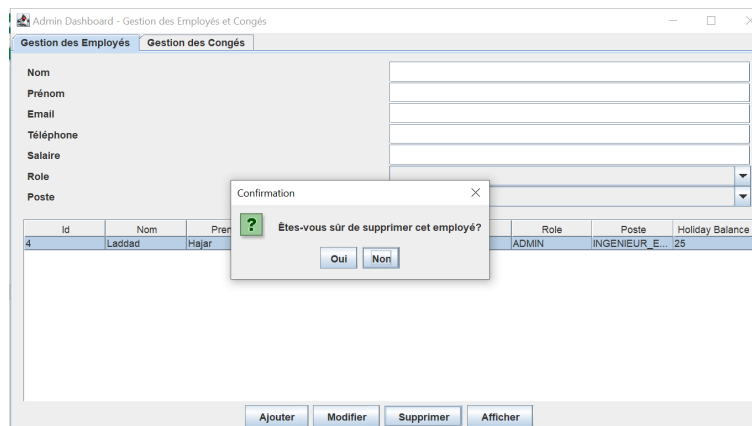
Admin Dashboard - Gestion des Employés et Congés

Gestion des Employés | Gestion des Congés

Nom
Prénom
Email
Téléphone
Salaire
Role
Poste

| Id | Nom | Pren | Role | Poste | Holiday Balance |
|---|---|---|---|---|---|
| 4 | Laddad | Hajar | ADMIN | INGENIEUR_E... | 25 |

Confirmation

?

Êtes-vous sûr de supprimer cet employé?

Oui Non

Ajouter Modifier Supprimer Afficher